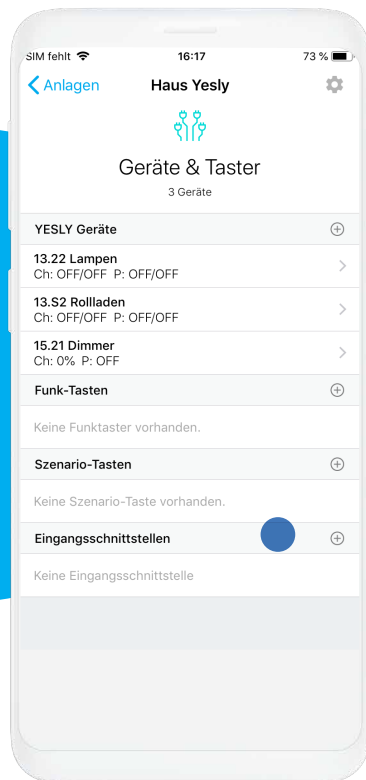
SIM fehlt 16:17 73 %

Anlagen Haus Yesly

Geräte & Taster

3 Geräte

YESLY Geräte

13.22 Lampen
Ch: OFF/OFF P: OFF/OFF

13.S2 Rollladen
Ch: OFF/OFF P: OFF/OFF

15.21 Dimmer
Ch: 0% P: OFF

Funk-Tasten

Keine Funktaster vorhanden.

Szenario-Tasten

Keine Szenario-Taste vorhanden.

Eingangsschnittstellen

Keine Eingangsschnittstelle